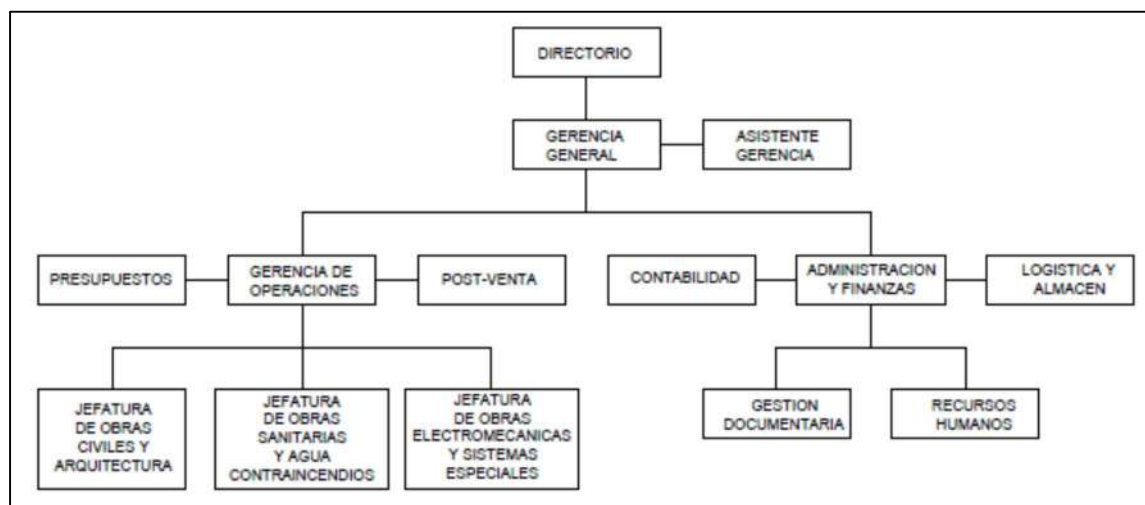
DIRECTORIO

GERENCIA GENERAL

ASISTENTE GERENCIA

PRESUPUESTOS

GERENCIA DE OPERACIONES

POST-VENTA

CONTABILIDAD

ADMINISTRACION Y FINANZAS

LOGISTICA Y ALMACEN

JEFATURA DE OBRAS CIVILES Y ARQUITECTURA

JEFATURA DE OBRAS SANITARIAS Y AGUA CONTRAINCENDIOS

JEFATURA DE OBRAS ELECTROMECANICAS Y SISTEMAS ESPECIALES

GESTION DOCUMENTARIA

RECURSOS HUMANOS